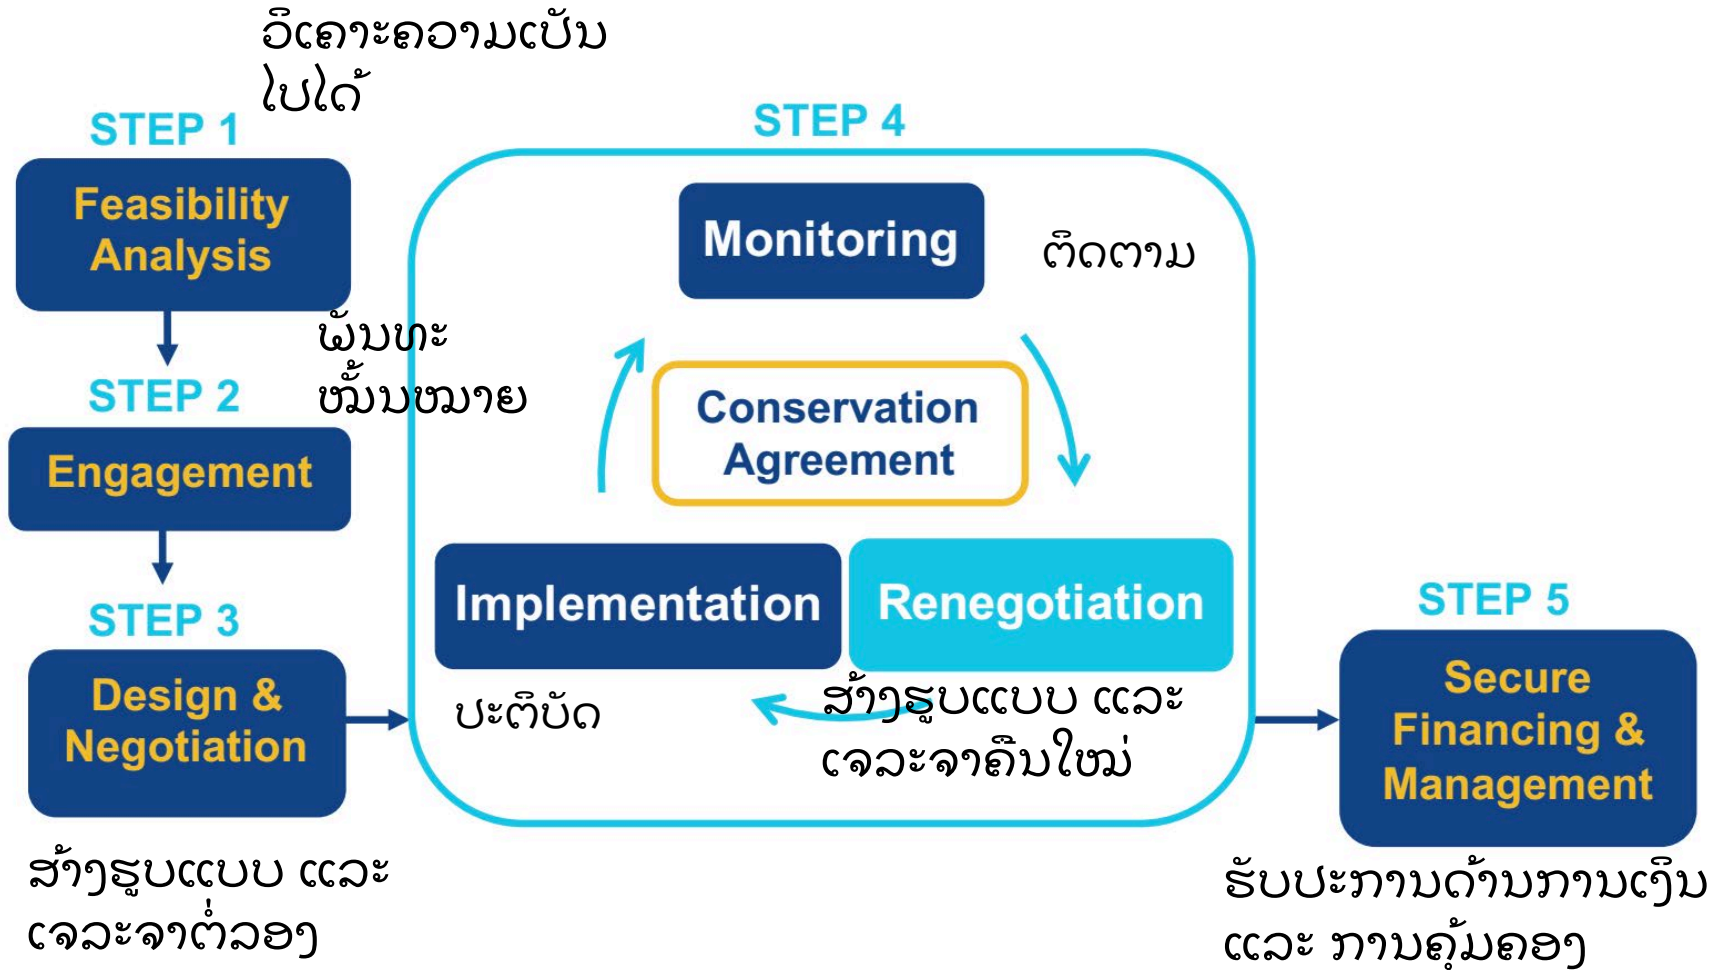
ວິເຄາະຄວາມເປັນໄປໄດ້

STEP 1
Feasibility Analysis

ພັນທະ ຫມັ້ນໝາຍ

STEP 2
Engagement

STEP 3
Design & Negotiation

ສ້າງຮູບແບບ ແລະ ເຈລະຈາຕໍ່ລອງ

STEP 4
Monitoring

ຕິດຕາມ

Conservation Agreement

Implementation

Renegotiation

ປະຕິບັດ

ສ້າງຮູບແບບ ແລະ ເຈລະຈາຄືນໃໝ່

STEP 5
Secure Financing & Management

ຮັບປະການດ້ານການເງິນ ແລະ ການຄຸ້ມຄອງ